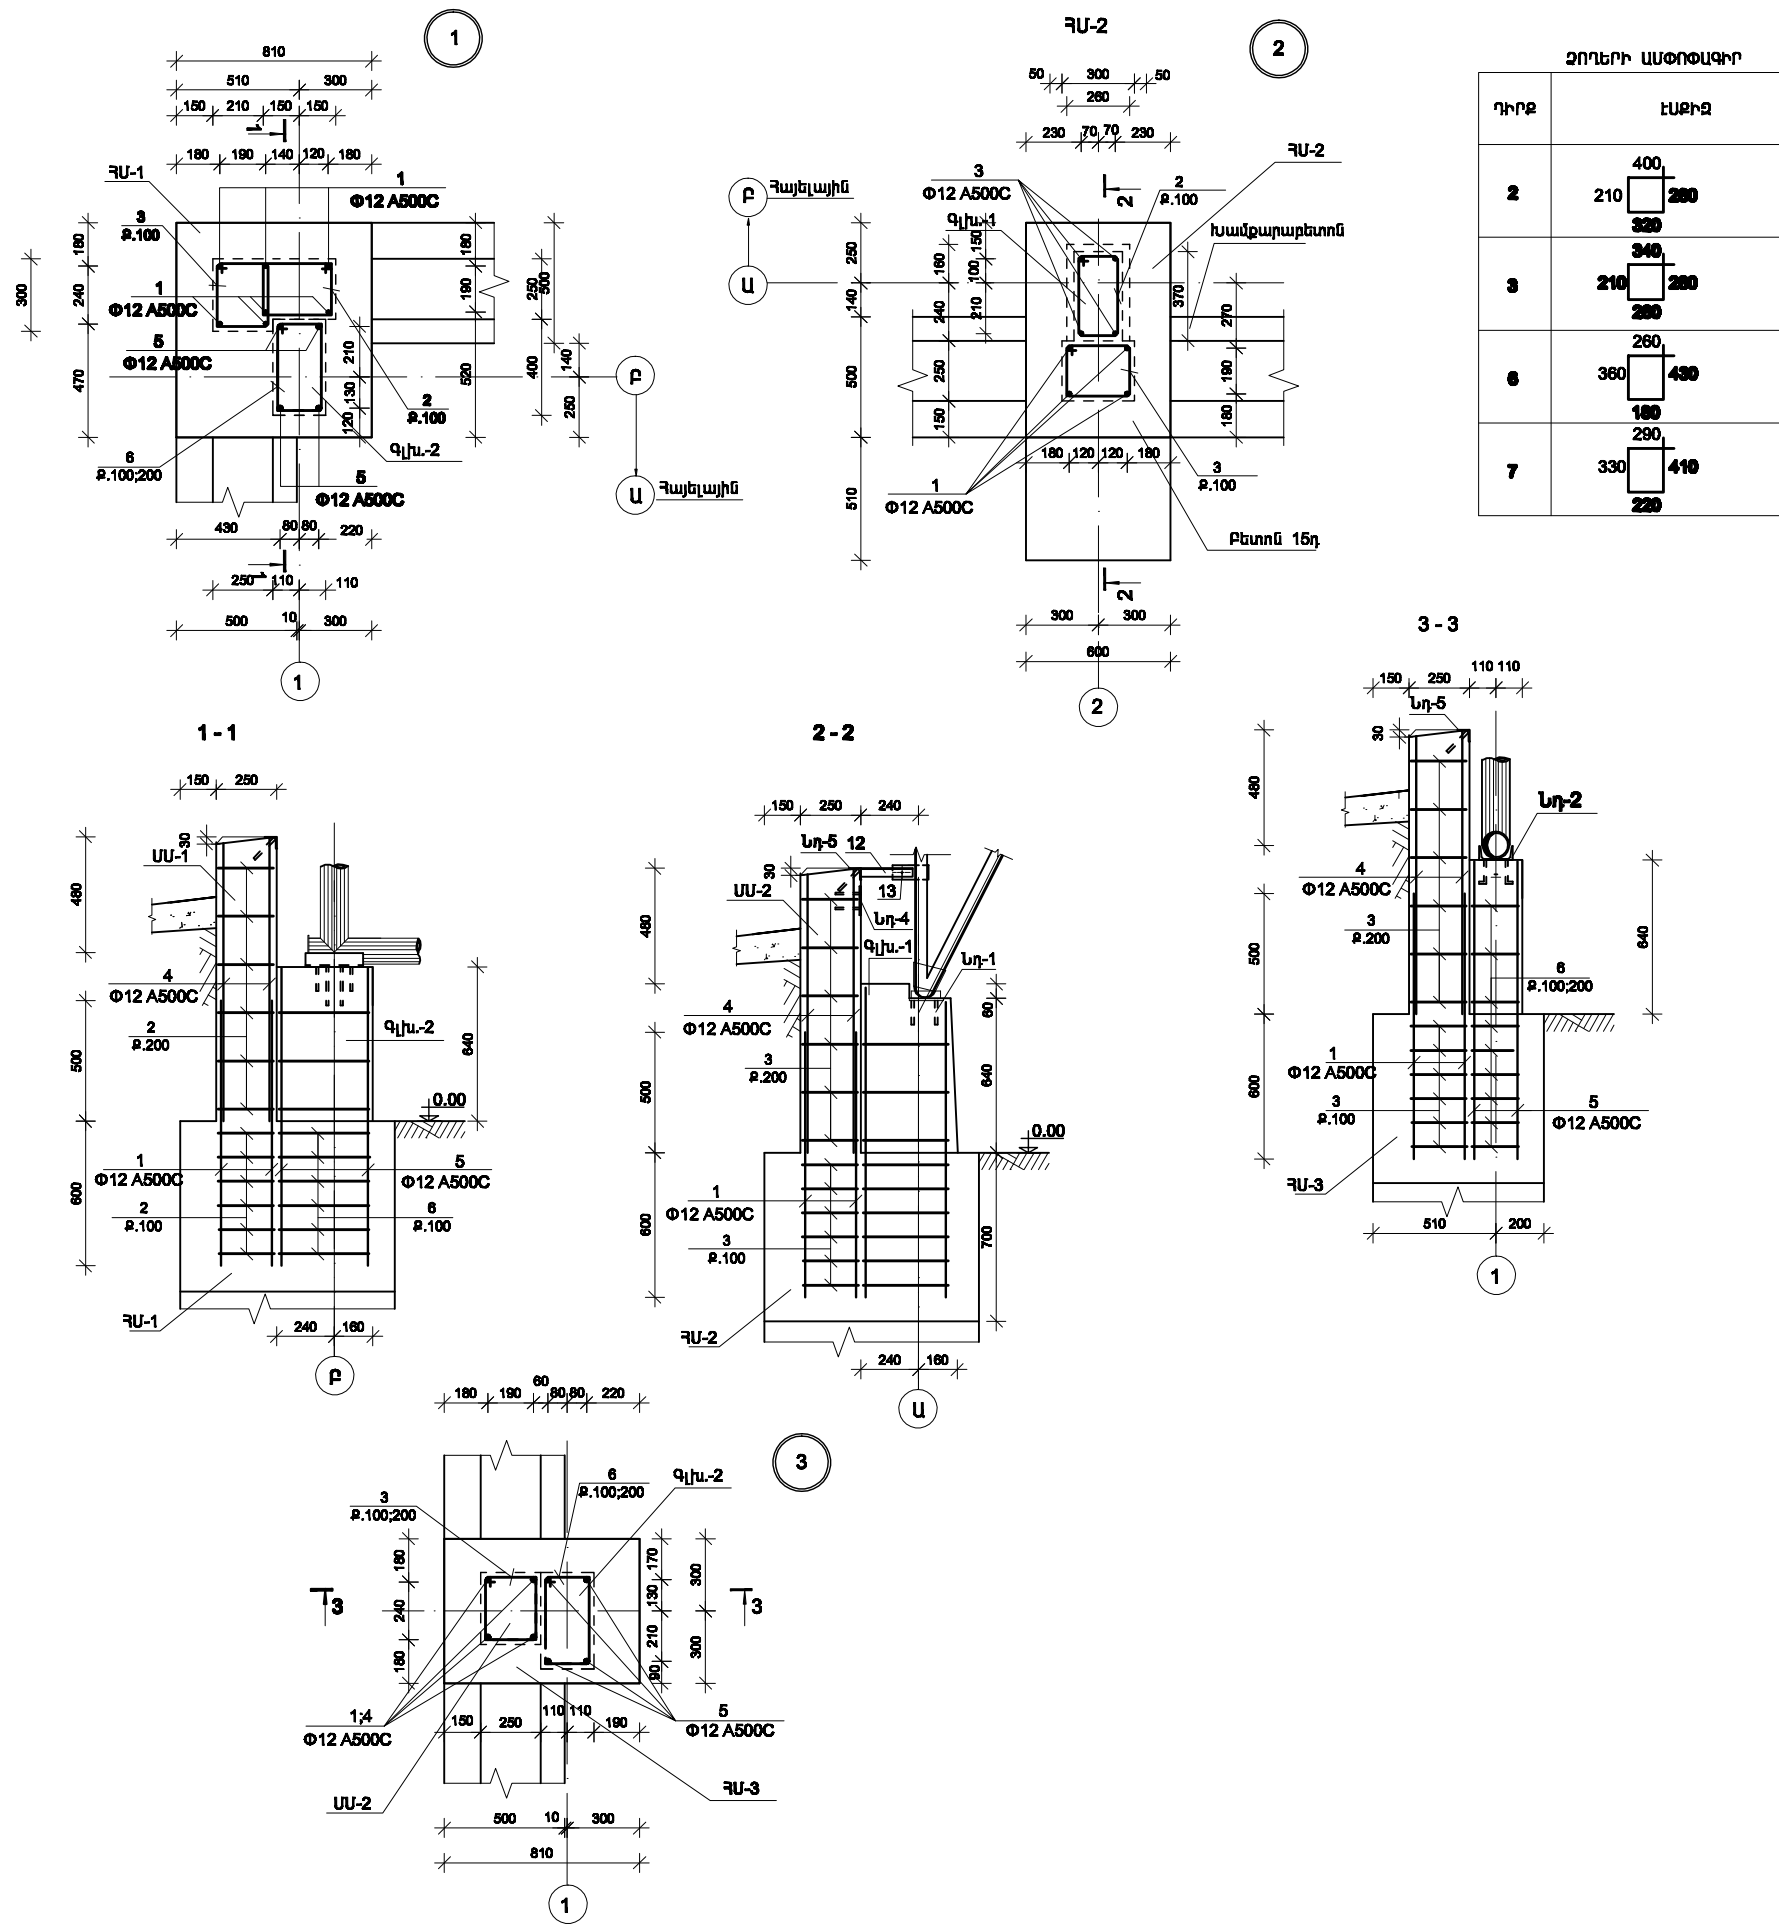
1

810
510 300
150 210 150 150
1
180 190 140 120 180
ՀՍ-1
1
Φ12 A500C
3
Ք.100
180
300
240
1
Φ12 A500C
5
Φ12 A500C
470
180
190
250
500
210
520
400
140
250
130
120
2
Ք.100
Բ
6
Ք.100;200
Գլխ.-2
5
Φ12 A500C
Ա Հայելային
430 80 80 220
1
250 110 110
500 10 300
1

ՀՍ-2

2

50 300 50
260
230 70 70 230
3
Φ12 A500C
ՀՍ-2
Բ Հայելային
2
2
Ք.100
Գլխ.-1
Խամքարաբետոն
250
160
150
100
Ա
140
240
210
370
270
500
250
190
150
180
180 120 120 180
1
Φ12 A500C
3
Ք.100
510
Բետոն 15դ
2
300 300
600
2

ՁՈՂԵՐԻ ԱՄՓՈՓԱԳԻՐ

| Դիրք | Էսքիզ |
|---|---|
| 2 | 400, 210, 260, 320 |
| 3 | 340, 210, 260, 260 |
| 6 | 260, 360, 430, 180 |
| 7 | 290, 330, 410, 220 |

3 - 3

150 250 110 110
Նդ-5
30
480
Նդ-2
4
Φ12 A500C
3
Ք.200
500
640
6
Ք.100;200
1
Φ12 A500C
600
3
Ք.100
5
Φ12 A500C
ՀՍ-3
510 200
1

1 - 1

150 250
30
ՍՍ-1
480
4
Φ12 A500C
2
Ք.200
Գլխ.-2
500
640
0.00
1
Φ12 A500C
5
Φ12 A500C
600
2
Ք.100
6
Ք.100
ՀՍ-1
240 160
Բ

2 - 2

150 250 240
Նդ-5 12
30
ՍՍ-2
13
480
Նդ-4
Գլխ.-1
Նդ-1
4
Φ12 A500C
60
500
3
Ք.200
640
0.00
1
Φ12 A500C
600
3
Ք.100
700
ՀՍ-2
240 160
Ա

180 190 60 80 80 220
3
6
Ք.100;200
Գլխ.-2
3
Ք.100;200
180
170
130
300
3
3
240
210
180
300
60
1;4
Φ12 A500C
150 250 110 110 190
5
Φ12 A500C
ՍՍ-2
ՀՍ-3
500 10 300
810
1